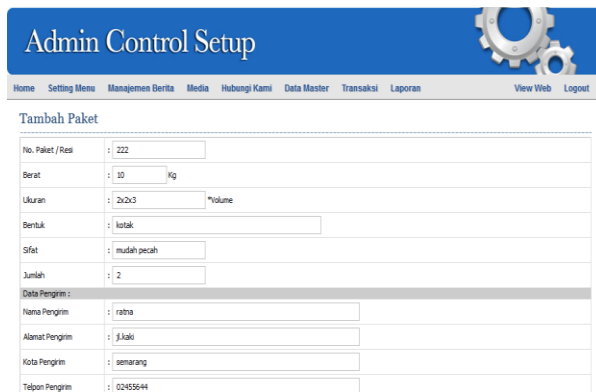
Admin Control Setup

Home Setting Menu Manajemen Berita Media Hubungi Kami Data Master Transaksi Laporan View Web Logout

Tambah Paket

| | |
|---|---|
| No. Paket / Resi | : 222 |
| Berat | : 10 Kg |
| Ukuran | : 2x2x3 *Volume |
| Bentuk | : kotak |
| Sifat | : mudah pecah |
| Jumlah | : 2 |
| Data Pengirim : | |
| Nama Pengirim | : ratna |
| Alamat Pengirim | : jl.kaki |
| Kota Pengirim | : semarang |
| Telpon Pengirim | : 02455644 |